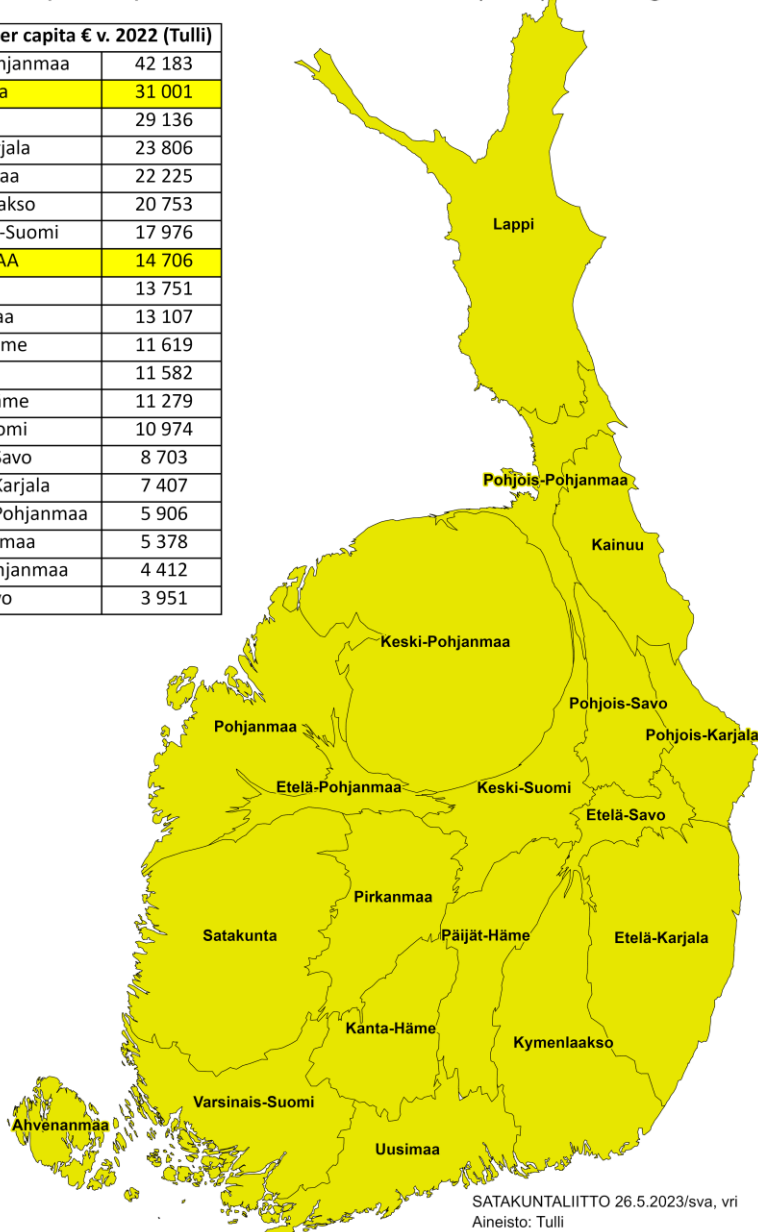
er capita € v. 2022 (Tulli)

| | |
|---|---|
| hjanmaa | 42 183 |
| a | 31 001 |
| | 29 136 |
| rjala | 23 806 |
| aa | 22 225 |
| akso | 20 753 |
| -Suomi | 17 976 |
| AA | 14 706 |
| | 13 751 |
| aa | 13 107 |
| me | 11 619 |
| | 11 582 |
| me | 11 279 |
| omi | 10 974 |
| Savo | 8 703 |
| Karjala | 7 407 |
| Pohjanmaa | 5 906 |
| maa | 5 378 |
| hjanmaa | 4 412 |
| vo | 3 951 |

Lappi
Pohjois-Pohjanmaa
Kainuu
Keski-Pohjanmaa
Pohjois-Savo
Pohjanmaa
Pohjois-Karjala
Etelä-Pohjanmaa
Keski-Suomi
Etelä-Savo
Pirkanmaa
Satakunta
Päijät-Häme
Etelä-Karjala
Kanta-Häme
Kymenlaakso
Varsinais-Suomi
Ahvenanmaa
Uusimaa

SATAKUNTALIITTO 26.5.2023/sva, vri
Aineisto: Tulli